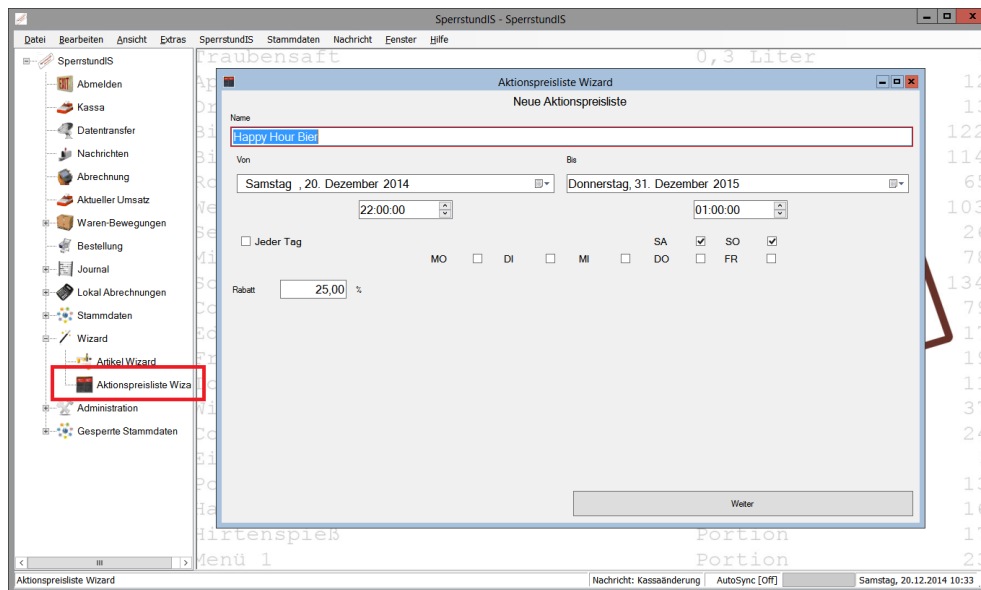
SperrstundIS - SperrstundIS

Datei Bearbeiten Ansicht Extras SperrstundIS Stammdaten Nachricht Fenster Hilfe

SperrstundIS
Abmelden
Kassa
Datentransfer
Nachrichten
Abrechnung
Aktueller Umsatz
Waren-Bewegungen
Bestellung
Journal
Lokal Abrechnungen
Stammdaten
Wizard
Artikel Wizard
Aktionspreisliste Wiza
Administration
Gesperrte Stammdaten

Traubensaft 0,3 Liter
Hirtenspieß Portion
Menü 1 Portion

Aktionspreisliste Wizard
Neue Aktionspreisliste
Name
Happy Hour Bier
Von
Samstag , 20. Dezember 2014
22:00:00
Bis
Donnerstag, 31. Dezember 2015
01:00:00
Jeder Tag
MO DI MI DO FR SA SO
Rabatt 25,00 %
Weiter

Aktionspreisliste Wizard | Nachricht: Kassaänderung | AutoSync [Off] | Samstag, 20.12.2014 10:33